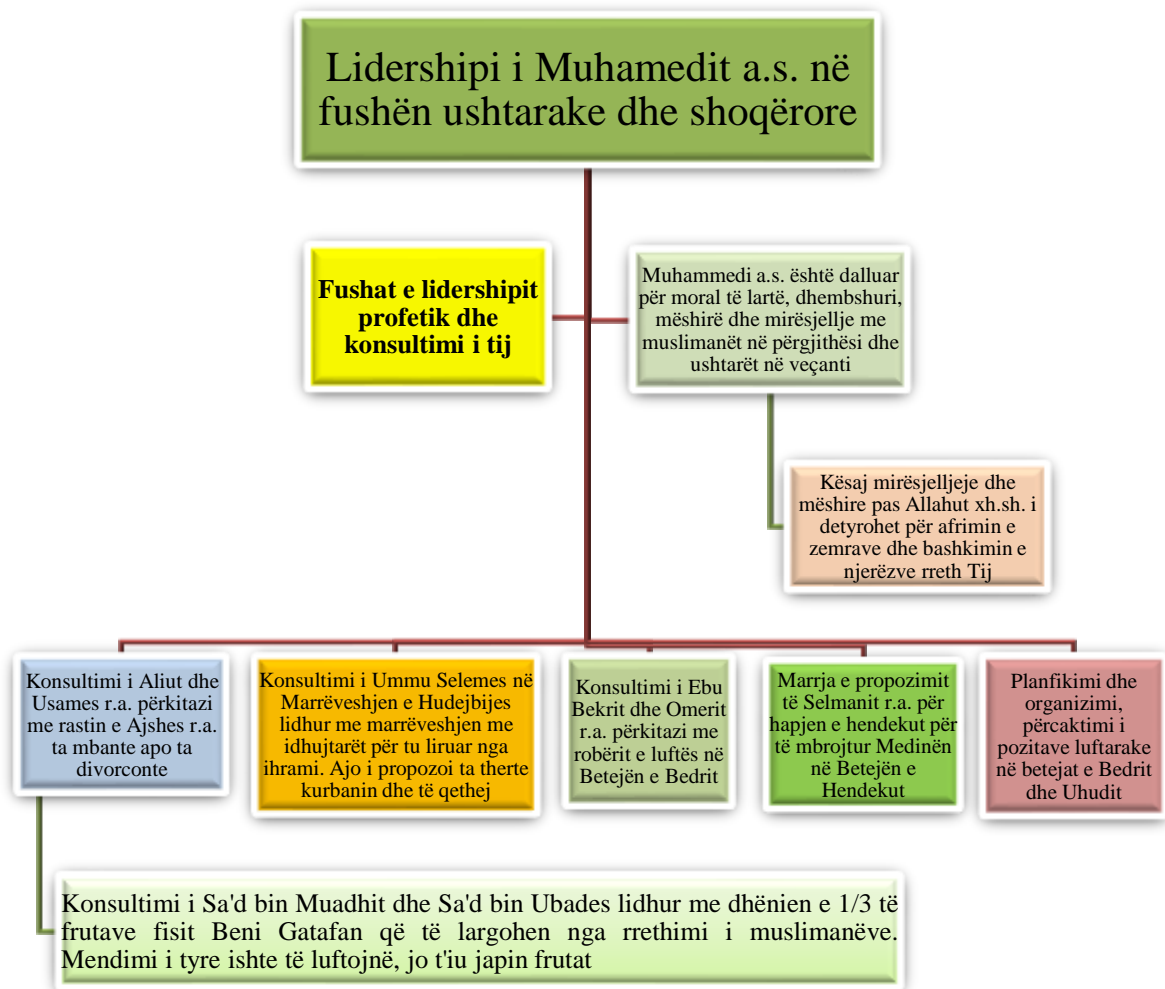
Lidershipi i Muhamedit a.s. në fushën ushtarake dhe shoqërore

Fushat e lidershipit profetik dhe konsultimi i tij

Muhammedi a.s. është dalluar për moral të lartë, dhembshuri, mëshirë dhe mirësjellje me muslimanët në përgjithësi dhe ushtarët në veçanti

Kësaj mirësjelljeje dhe mëshire pas Allahut xh.sh. i detyrohet për afrimin e zemrave dhe bashkimin e njerëzve rreth Tij

Konsultimi i Aliut dhe Usames r.a. përkitazi me rastin e Ajshes r.a. ta mbante apo ta divorconte

Konsultimi i Ummu Selemes në Marrëveshjen e Hudejbijes lidhur me marrëveshjen me idhujtarët për tu liruar nga ihrami. Ajo i propozoi ta therte kurbanin dhe të qethej

Konsultimi i Ebu Bekrit dhe Omerit r.a. përkitazi me robërit e luftës në Betejën e Bedrit

Marrja e propozimit të Selmanit r.a. për hapjen e hendekut për të mbrojtur Medinën në Betejën e Hendekut

Planfikimi dhe organizimi, përcaktimi i pozitave luftarake në betejat e Bedrit dhe Uhudit

Konsultimi i Sa'd bin Muadhit dhe Sa'd bin Ubades lidhur me dhënien e 1/3 të frutave fisit Beni Gatafan që të largohen nga rrethimi i muslimanëve. Mendimi i tyre ishte të luftojnë, jo t'iu japin frutat